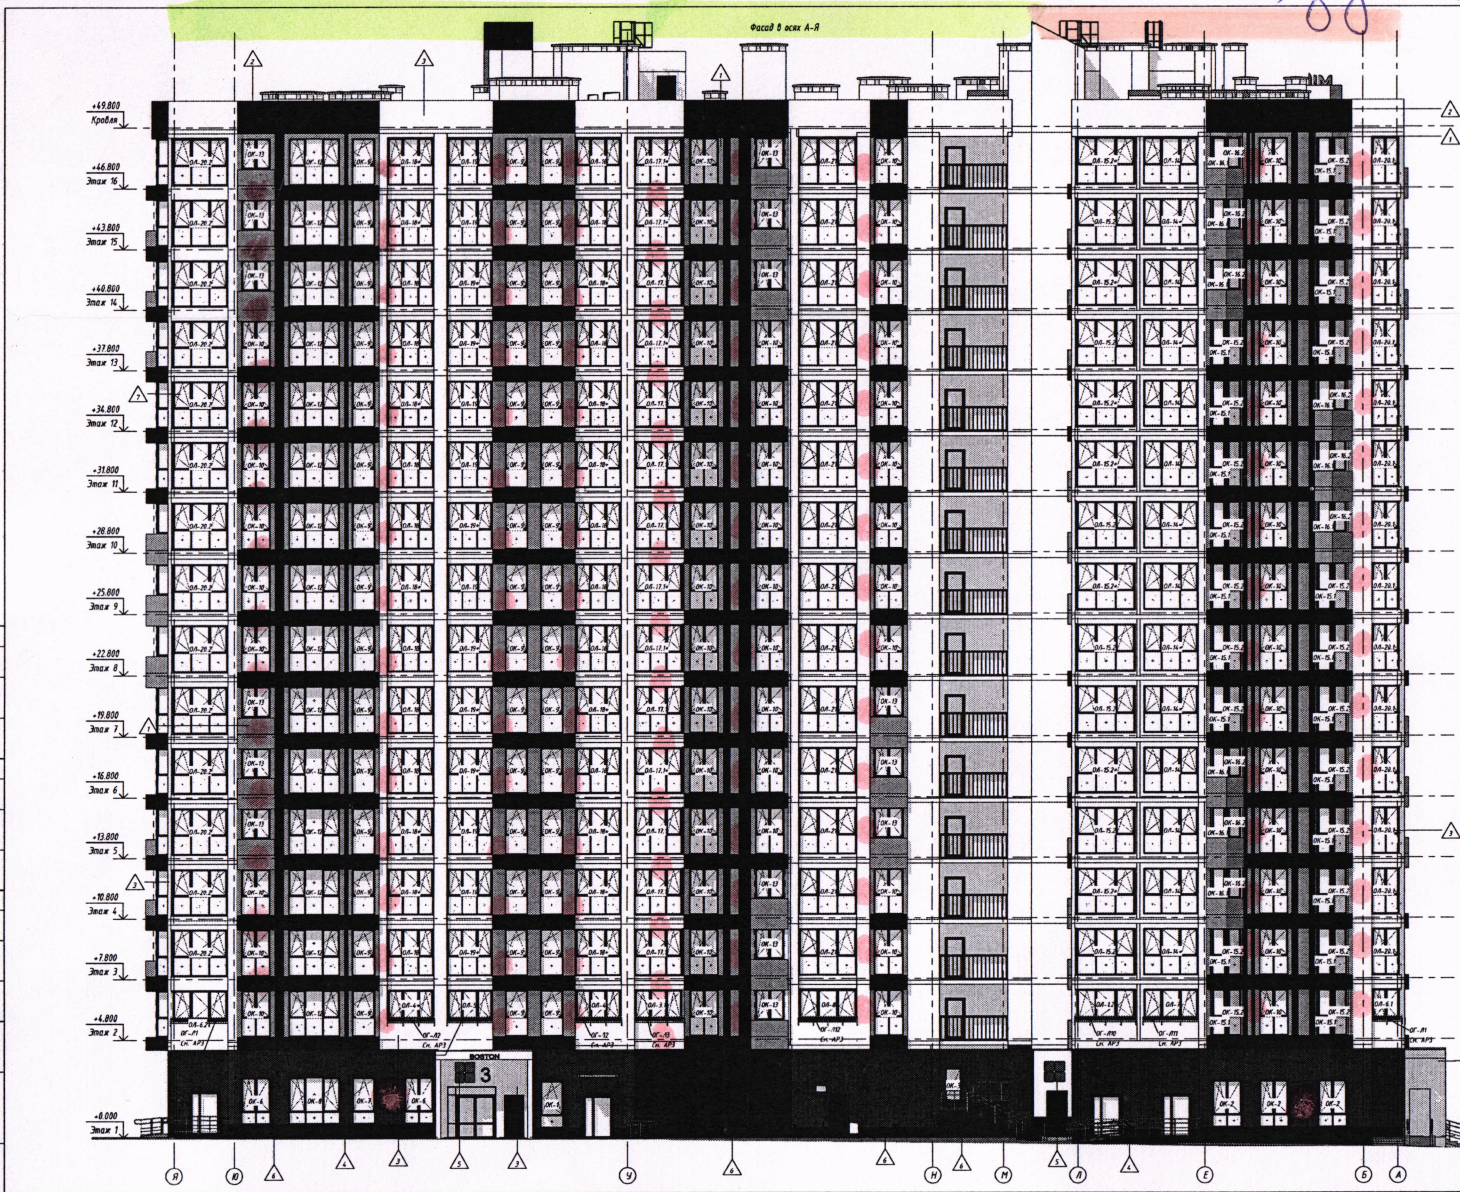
Фасад в осях А-Я

+49.800
Кровля
+46.800
Этаж 16
+43.800
Этаж 15
+40.800
Этаж 14
+37.800
Этаж 13
+34.800
Этаж 12
+31.800
Этаж 11
+28.800
Этаж 10
+25.800
Этаж 9
+22.800
Этаж 8
+19.800
Этаж 7
+16.800
Этаж 6
+13.800
Этаж 5
+10.800
Этаж 4
+7.800
Этаж 3
+4.800
Этаж 2
±0.000
Этаж 1

BOSTON
3

Я Ю 4 4 3 5 3 У 6 6 Н 6 М 5 Л 4 Е Б А